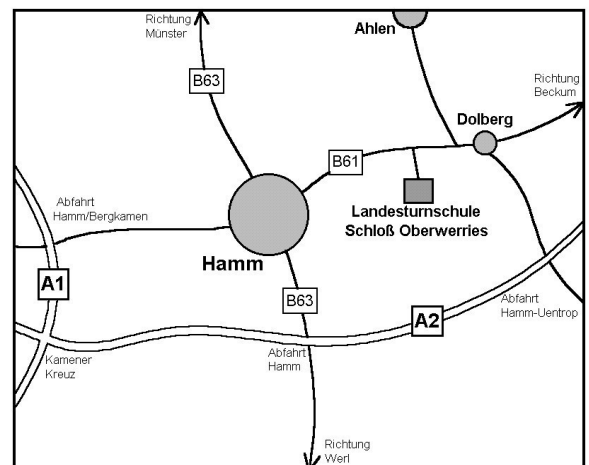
Richtung Münster

Ahlen

Richtung Beckum

B63

Dolberg

B61

Abfahrt Hamm/Bergkamen

Landesturnschule Schloß Oberwerries

Hamm

A1

B63

A2

Abfahrt Hamm-Uentrop

Kamener Kreuz

Abfahrt Hamm

Richtung Werl